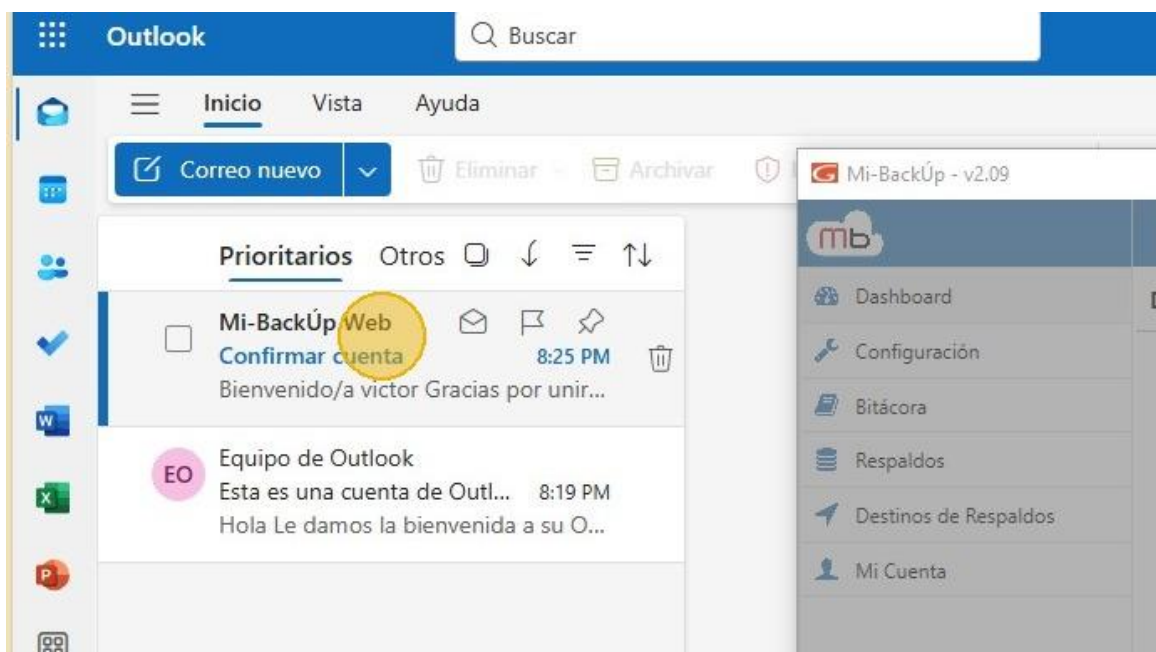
Outlook
Buscar
Inicio Vista Ayuda
Correo nuevo
Eliminar
Archivar
Mi-BackÚp - v2.09
mb
Prioritarios Otros
Mi-BackÚp Web
Confirmar cuenta 8:25 PM
Bienvenido/a victor Gracias por unir...
EO
Equipo de Outlook
Esta es una cuenta de Outl... 8:19 PM
Hola Le damos la bienvenida a su O...
Dashboard
Configuración
Bitácora
Respaldos
Destinos de Respaldos
Mi Cuenta